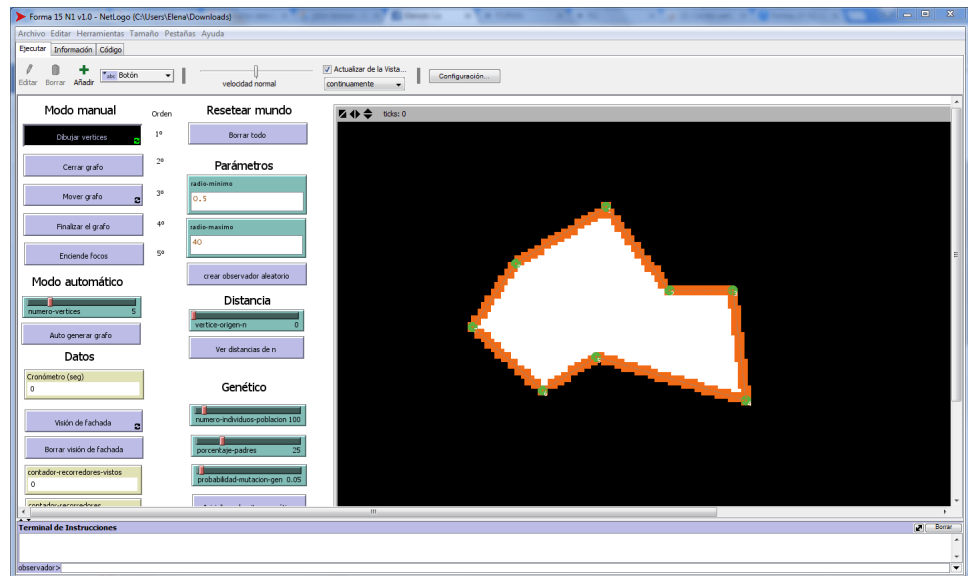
Forma 15 N1 v1.0 - NetLogo (C:\Users\Elena\Downloads)

Archivo Editar Herramientas Tamaño Pestañas Ayuda

Ejecutar Información Código

Editar Borrar Añadir Botón

velocidad normal

Actualizar de la Vista...
continuamente

Configuración...

Modo manual

Orden

Dibujar vertices
1º

Cerrar grafo
2º

Mover grafo
3º

Finalizar el grafo
4º

Enciende focos
5º

Modo automático

numero-vertices 5

Auto generar grafo

Datos

Cronómetro (seg)
0

Visión de fachada

Borrar visión de fachada

contador-recorredores-vistos
0

contador-recorredores

Resetear mundo

Borrar todo

Parámetros

radio-minimo
0.5

radio-maximo
40

crear observador aleatorio

Distancia

vertice-origen-n 0

Ver distancias de n

Genético

numero-individuos-poblacion 100

porcentaje-padres 25

probabilidad-mutacion-gen 0.05

ticks: 0

Terminal de Instrucciones

Borrar

observador>